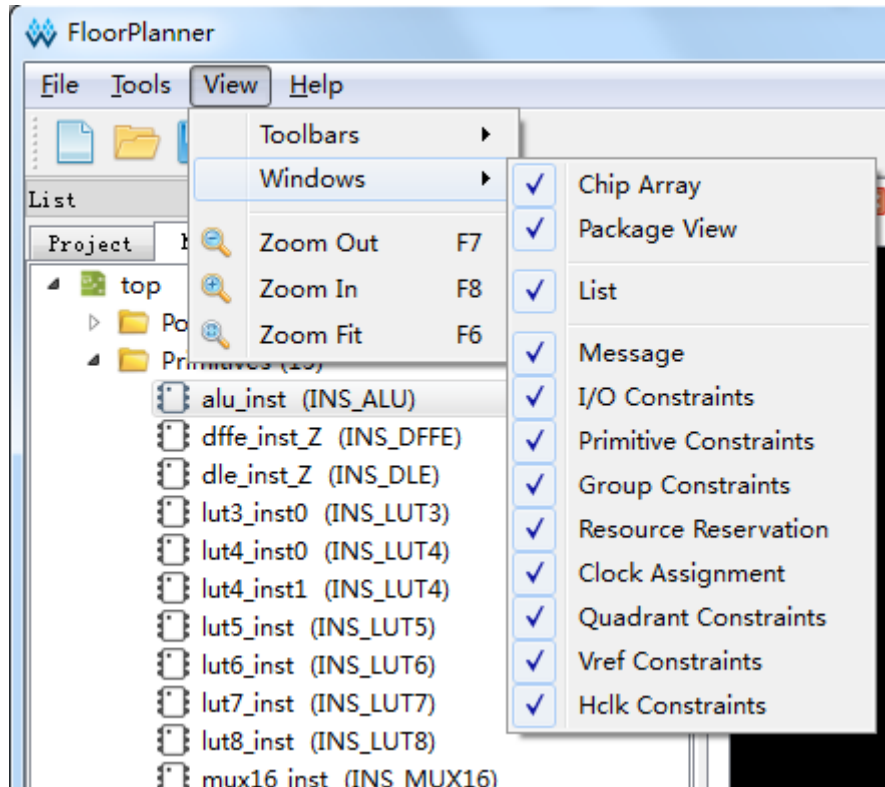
FloorPlanner

File Tools View Help

Toolbars
Windows
Zoom Out F7
Zoom In F8
Zoom Fit F6

Chip Array
Package View
List
Message
I/O Constraints
Primitive Constraints
Group Constraints
Resource Reservation
Clock Assignment
Quadrant Constraints
Vref Constraints
Hclk Constraints

List
Project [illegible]
top
Po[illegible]
Primitives (1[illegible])
alu_inst (INS_ALU)
dffe_inst_Z (INS_DFFE)
dle_inst_Z (INS_DLE)
lut3_inst0 (INS_LUT3)
lut4_inst0 (INS_LUT4)
lut4_inst1 (INS_LUT4)
lut5_inst (INS_LUT5)
lut6_inst (INS_LUT6)
lut7_inst (INS_LUT7)
lut8_inst (INS_LUT8)
mux16_inst (INS_MUX16)